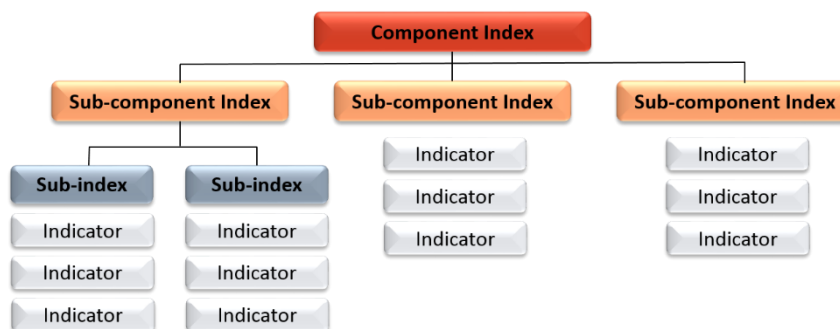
Component Index

Sub-component Index

Sub-component Index

Sub-component Index

Sub-index

Indicator

Indicator

Indicator

Sub-index

Indicator

Indicator

Indicator

Indicator

Indicator

Indicator

Indicator

Indicator

Indicator